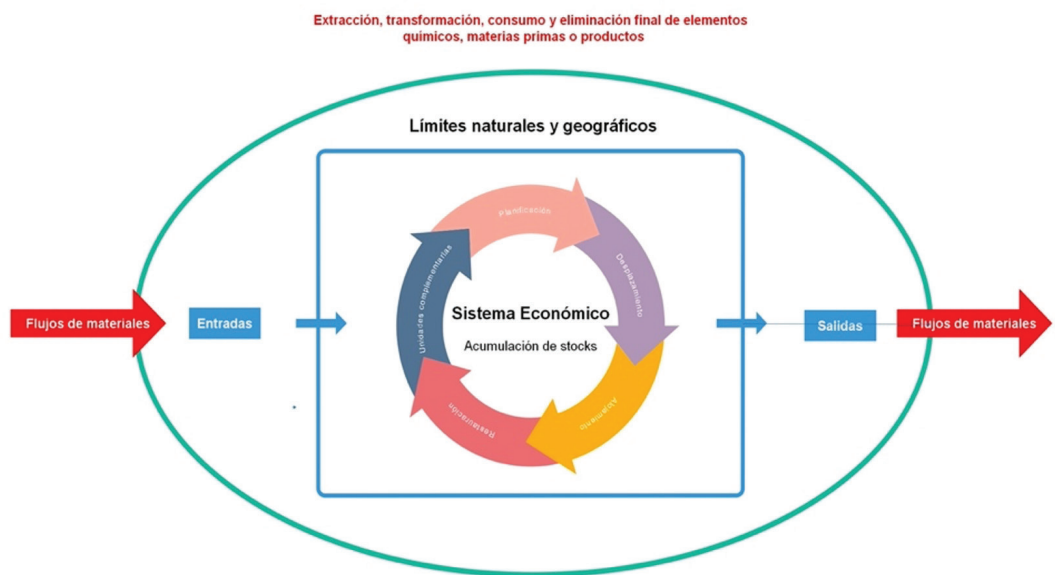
Extracción, transformación, consumo y eliminación final de elementos quimicos, materias primas o productos

Límites naturales y geográficos

Planificación

Desplazamiento

Alojamiento

Restauración

Unidades complementarias

Sistema Económico

Acumulación de stocks

Flujos de materiales

Entradas

Salidas

Flujos de materiales